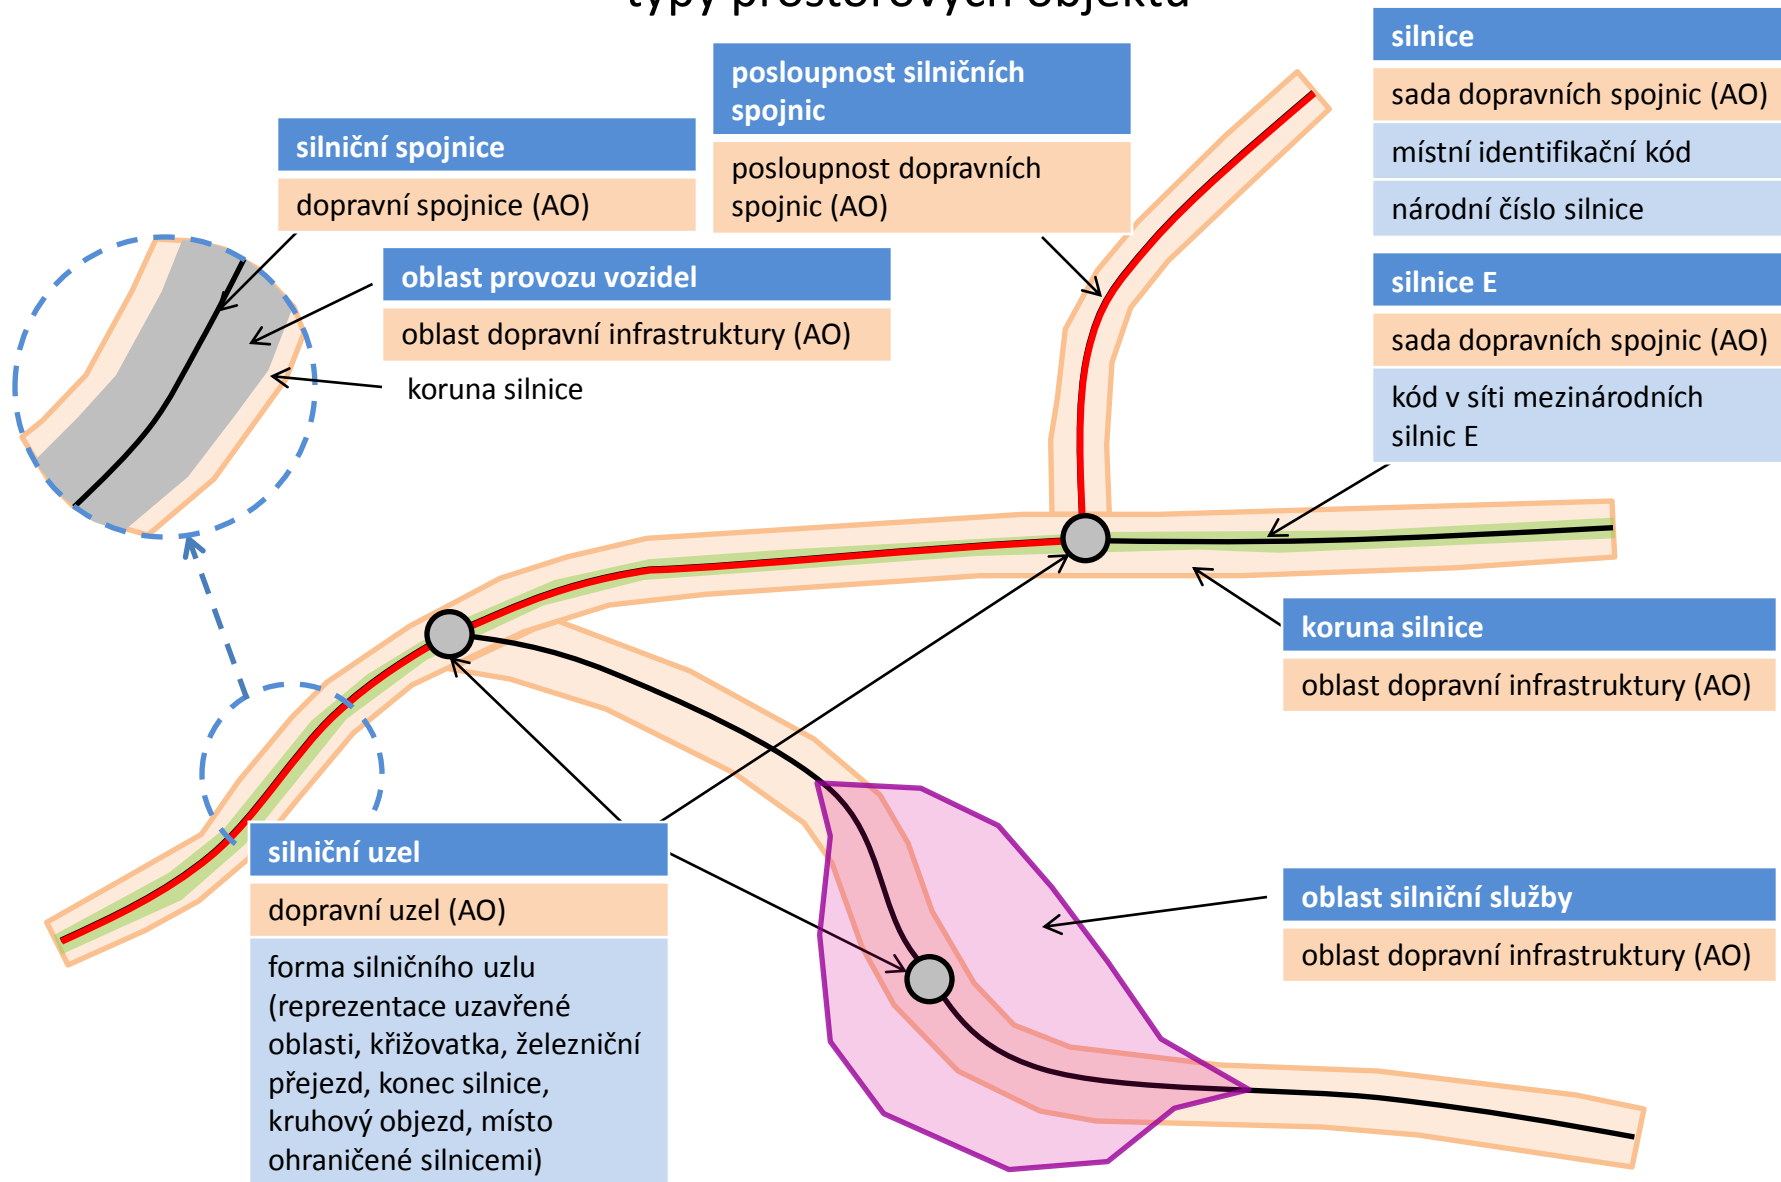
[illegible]

silniční spojnice

dopravní spojnice (AO)

posloupnost silničních spojnic

posloupnost dopravních spojnic (AO)

silnice

sada dopravních spojnic (AO)

místní identifikační kód

národní číslo silnice

oblast provozu vozidel

oblast dopravní infrastruktury (AO)

koruna silnice

silnice E

sada dopravních spojnic (AO)

kód v síti mezinárodních silnic E

koruna silnice

oblast dopravní infrastruktury (AO)

silniční uzel

dopravní uzel (AO)

forma silničního uzlu (reprezentace uzavřené oblasti, křižovatka, železniční přejezd, konec silnice, kruhový objezd, místo ohraničené silnicemi)

oblast silniční služby

oblast dopravní infrastruktury (AO)